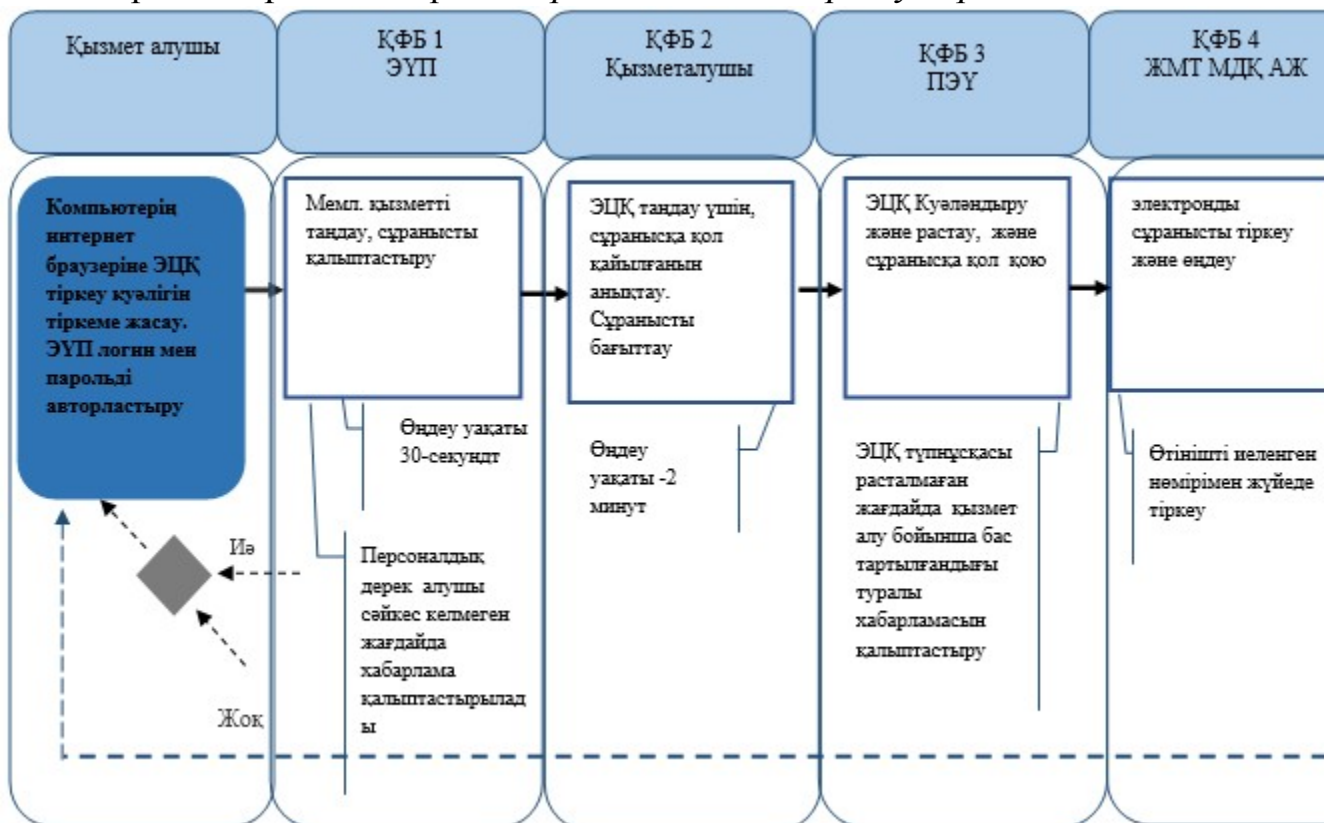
Қызмет алушы

ҚФБ 1
ЭҮП

ҚФБ 2
Қызметалушы

ҚФБ 3
ПЭҮ

ҚФБ 4
ЖМТ МДҚ АЖ

Компьютерің интернет браузеріне ЭЦҚ тіркеу куәлігін тіркеме жасау. ЭҮП логнн мен парольді авторластыру

Мемл. қызметті таңдау, сұранысты қалыптастыру

Өңдеу уақаты 30-секундт

Персоналдық дерек алушы сәйкес келмеген жағдайда хабарлама қалыптастырылады

Иә

Жоқ

ЭЦҚ таңдау үшін, сұранысқа қол қайылғанын анықтау. Сұранысты бағыттау

Өңдеу уақаты -2 минут

ЭЦҚ Куәләндыру және растау, және сұранысқа қол қою

ЭЦҚ түпнұсқасы расталмаған жағдайда қызмет алу бойынша бас тартылғандығы туралы хабарламасын қалыптастыру

электронды сұранысты тіркеу және өңдеу

Өтінішті иеленген нөмірімен жүйеде тіркеу